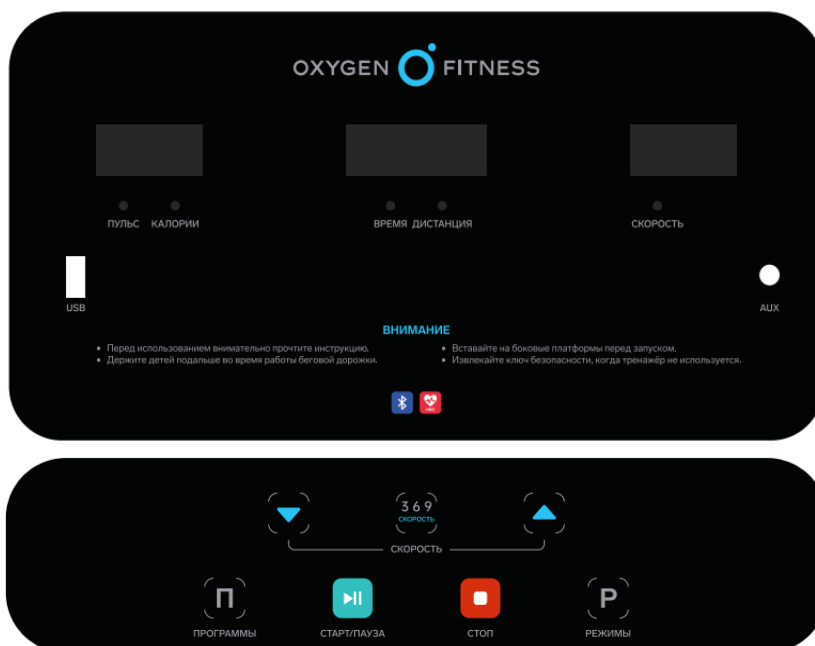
OXYGEN FITNESS

ПУЛЬС КАЛОРИИ

ВРЕМЯ ДИСТАНЦИЯ

СКОРОСТЬ

USB

AUX

ВНИМАНИЕ

• Перед использованием внимательно прочтите инструкцию.
• Держите детей подальше во время работы беговой дорожки.

• Вставайте на боковые платформы перед запуском.
• Извлекайте ключ безопасности, когда тренажёр не используется.

HRC

3 6 9
СКОРОСТЬ

СКОРОСТЬ

П
ПРОГРАММЫ

СТАРТ/ПАУЗА

СТОП

P
РЕЖИМЫ